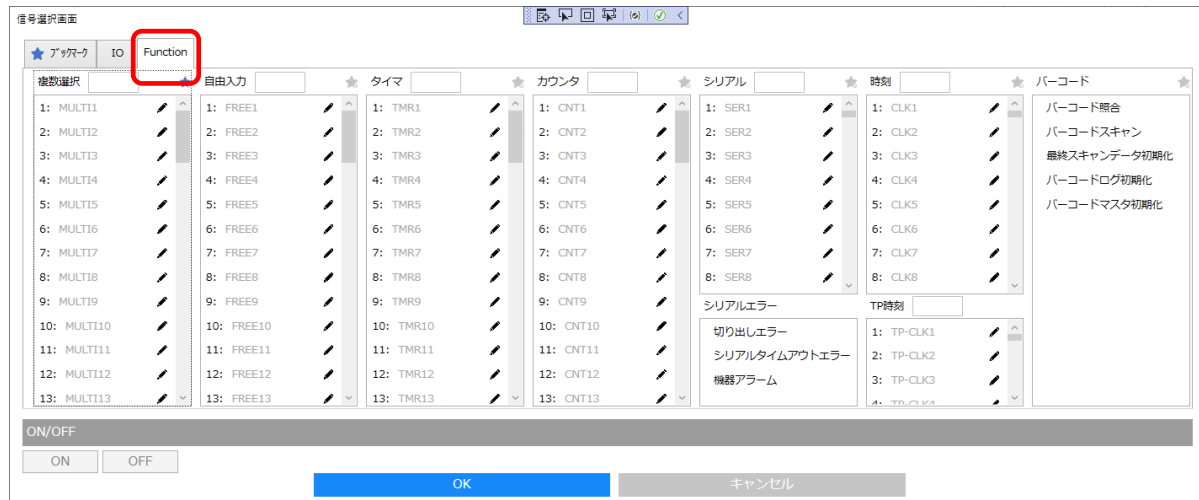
信号選択画面

ブックマーク IO Function

複数選択
1: MULTI1
2: MULTI2
3: MULTI3
4: MULTI4
5: MULTI5
6: MULTI6
7: MULTI7
8: MULTI8
9: MULTI9
10: MULTI10
11: MULTI11
12: MULTI12
13: MULTI13

自由入力
1: FREE1
2: FREE2
3: FREE3
4: FREE4
5: FREE5
6: FREE6
7: FREE7
8: FREE8
9: FREE9
10: FREE10
11: FREE11
12: FREE12
13: FREE13

タイマ
1: TMR1
2: TMR2
3: TMR3
4: TMR4
5: TMR5
6: TMR6
7: TMR7
8: TMR8
9: TMR9
10: TMR10
11: TMR11
12: TMR12
13: TMR13

カウンタ
1: CNT1
2: CNT2
3: CNT3
4: CNT4
5: CNT5
6: CNT6
7: CNT7
8: CNT8
9: CNT9
10: CNT10
11: CNT11
12: CNT12
13: CNT13

シリアル
1: SER1
2: SER2
3: SER3
4: SER4
5: SER5
6: SER6
7: SER7
8: SER8

シリアルエラー
切り出しエラー
シリアルタイムアウトエラー
機器アラーム

時刻
1: CLK1
2: CLK2
3: CLK3
4: CLK4
5: CLK5
6: CLK6
7: CLK7
8: CLK8

TP時刻
1: TP-CLK1
2: TP-CLK2
3: TP-CLK3
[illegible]

バーコード
バーコード照合
バーコードスキャン
最終スキャンデータ初期化
バーコードログ初期化
バーコードマスタ初期化

ON/OFF
ON OFF

OK キャンセル